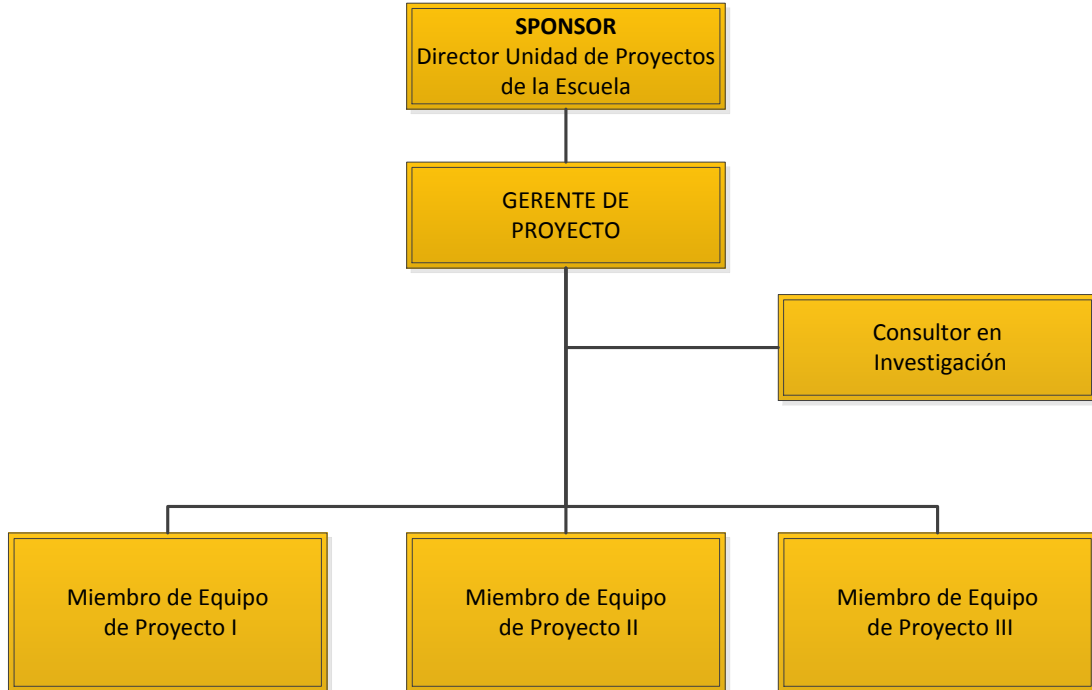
**SPONSOR**
Director Unidad de Proyectos de la Escuela

GERENTE DE PROYECTO

Consultor en Investigación

Miembro de Equipo de Proyecto I

Miembro de Equipo de Proyecto II

Miembro de Equipo de Proyecto III